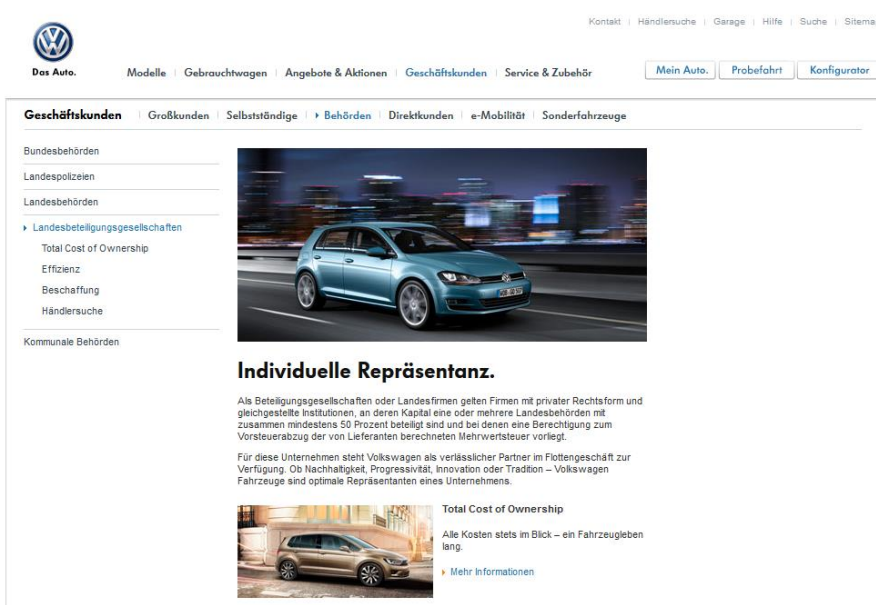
Kontakt | Händlersuche | Garage | Hilfe | Suche | Sitema

Das Auto.

Modelle | Gebrauchtwagen | Angebote & Aktionen | Geschäftskunden | Service & Zubehör

Mein Auto. | Probefahrt | Konfigurator

Geschäftskunden | Großkunden | Selbstständige | Behörden | Direktkunden | e-Mobilität | Sonderfahrzeuge

Bundesbehörden
Landespolizeien
Landesbehörden
Landesbeteiligungsgesellschaften
Total Cost of Ownership
Effizienz
Beschaffung
Händlersuche
Kommunale Behörden

Individuelle Repräsentanz.

Als Beteiligungsgesellschaften oder Landesfirmen gelten Firmen mit privater Rechtsform und gleichgestellte Institutionen, an deren Kapital eine oder mehrere Landesbehörden mit zusammen mindestens 50 Prozent beteiligt sind und bei denen eine Berechtigung zum Vorsteuerabzug der von Lieferanten berechneten Mehrwertsteuer vorliegt.

Für diese Unternehmen steht Volkswagen als verlässlicher Partner im Flottengeschäft zur Verfügung. Ob Nachhaltigkeit, Progressivität, Innovation oder Tradition – Volkswagen Fahrzeuge sind optimale Repräsentanten eines Unternehmens.

Total Cost of Ownership

Alle Kosten stets im Blick – ein Fahrzeugleben lang.

Mehr Informationen